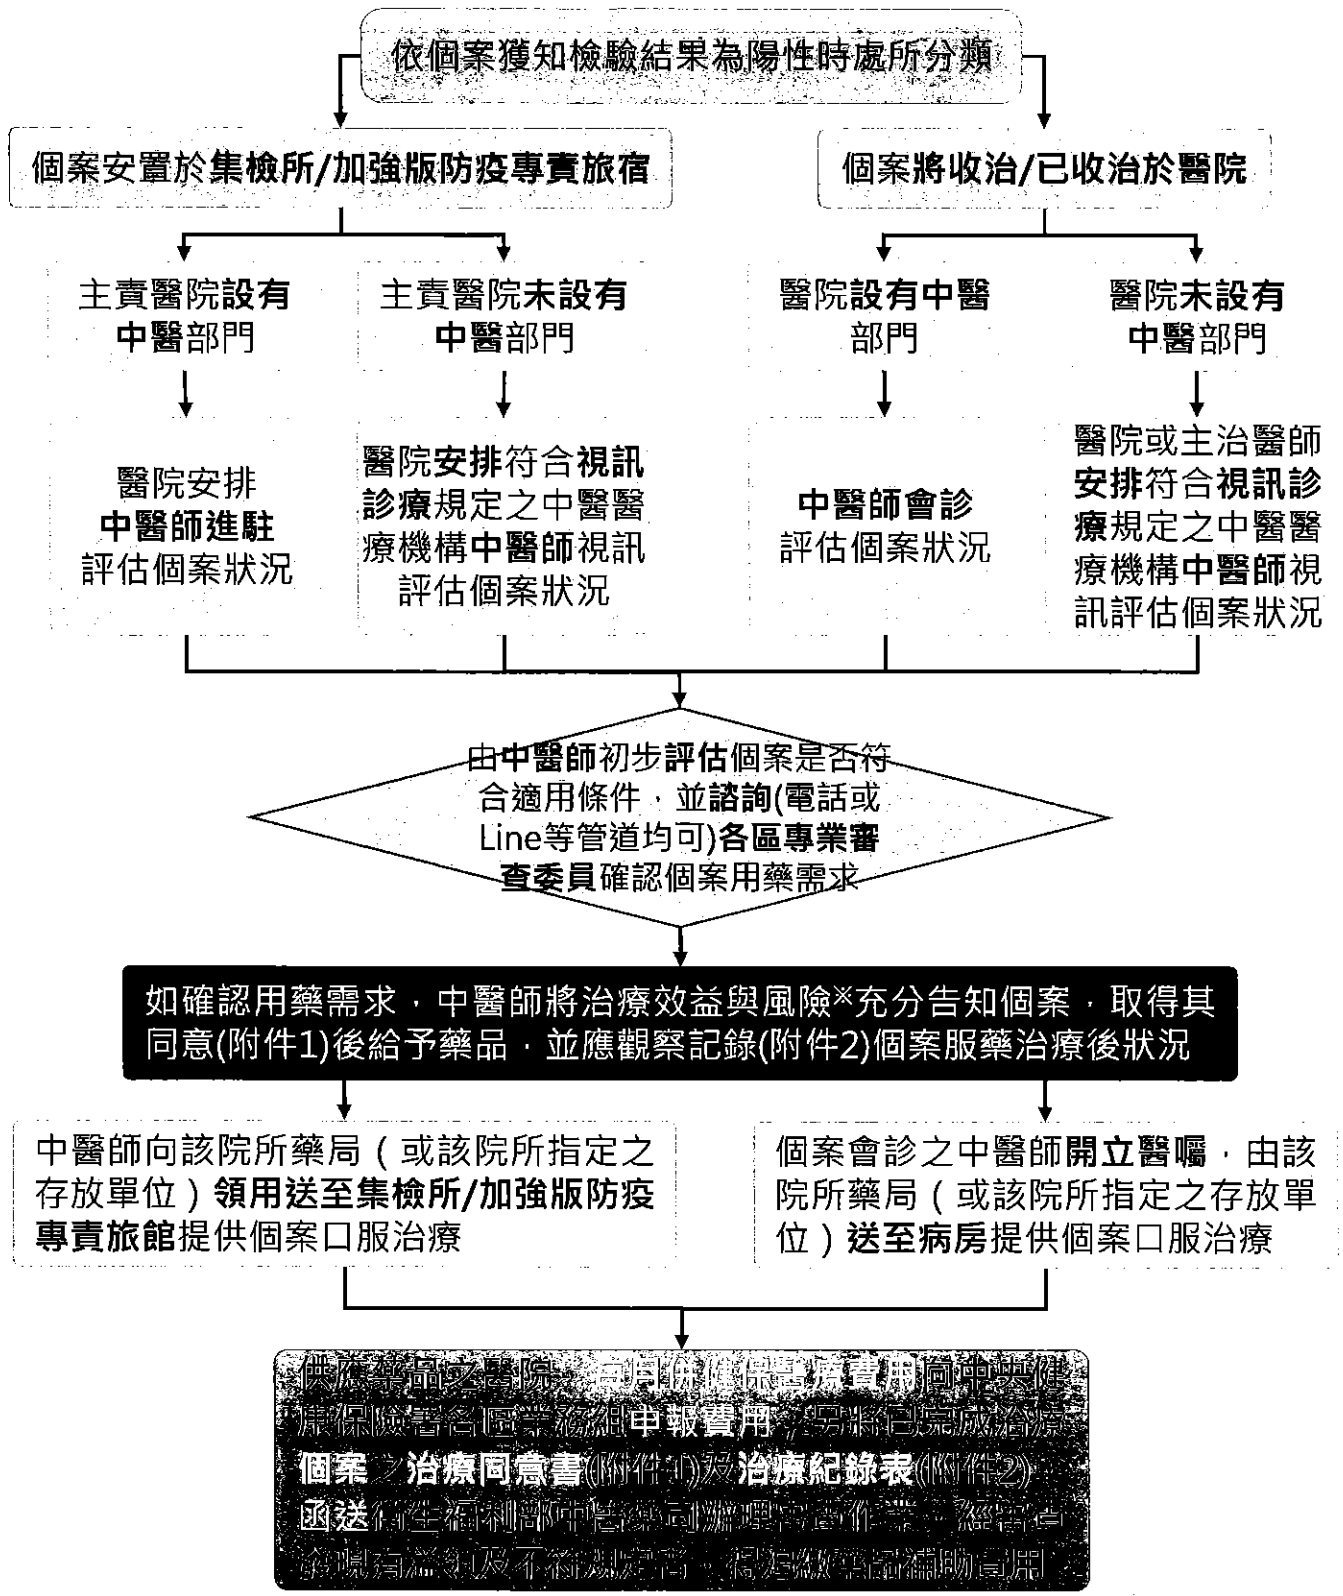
依個案獲知檢驗結果為陽性時處所分類

個案安置於集檢所/加強版防疫專責旅宿

個案將收治/已收治於醫院

主責醫院設有中醫部門

主責醫院未設有中醫部門

醫院設有中醫部門

醫院未設有中醫部門

醫院安排中醫師進駐評估個案狀況

醫院安排符合視訊診療規定之中醫醫療機構中醫師視訊評估個案狀況

中醫師會診評估個案狀況

醫院或主治醫師安排符合視訊診療規定之中醫醫療機構中醫師視訊評估個案狀況

由中醫師初步評估個案是否符合適用條件，並諮詢(電話或Line等管道均可)各區專業審查委員確認個案用藥需求

如確認用藥需求，中醫師將治療效益與風險※充分告知個案，取得其同意(附件1)後給予藥品，並應觀察記錄(附件2)個案服藥治療後狀況

中醫師向該院所藥局（或該院所指定之存放單位）領用送至集檢所/加強版防疫專責旅館提供個案口服治療

個案會診之中醫師開立醫囑，由該院所藥局（或該院所指定之存放單位）送至病房提供個案口服治療

供應藥品之醫院，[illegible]保健保醫療費用向中央健康保險署各區業務組申報費用，另將已完成治療個案之治療同意書(附件1)及治療紀錄表(附件2)函送衛生福利部中醫藥司辦理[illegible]作業，經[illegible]發現有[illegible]及不符規定者，將追繳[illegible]補助費用